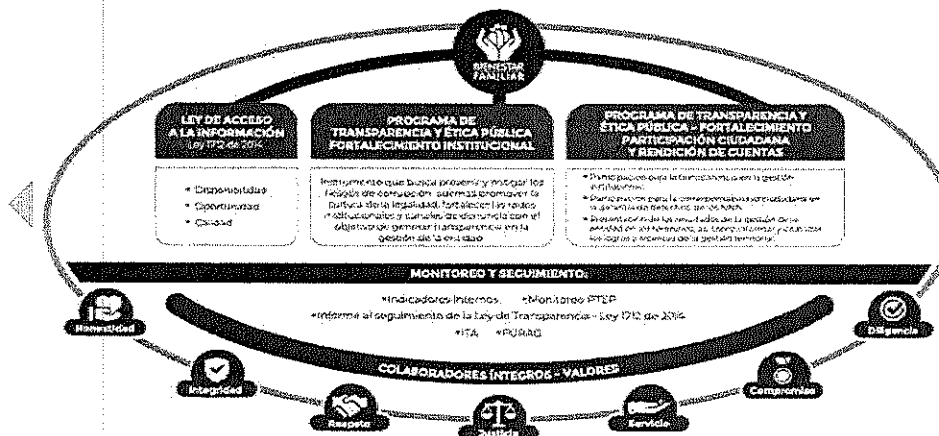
BIENESTAR FAMILIAR

LEY DE ACCESO A LA INFORMACIÓN
Ley 1712 de 2014

• Disponibilidad
• Oportunidad
• Calidad

PROGRAMA DE TRANSPARENCIA Y ÉTICA PÚBLICA FORTALECIMIENTO INSTITUCIONAL

Instrumento que busca prevenir y mitigar los riesgos de corrupción, además promover la cultura de la legalidad, fortalecer las redes institucionales y canales de denuncia con el objetivo de generar transparencia en la gestión de la entidad

PROGRAMA DE TRANSPARENCIA Y ÉTICA PÚBLICA - FORTALECIMIENTO PARTICIPACIÓN CIUDADANA Y RENDICIÓN DE CUENTAS

• Participación para la transparencia en la gestión institucional.
• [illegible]
• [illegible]

MONITOREO Y SEGUIMIENTO:

•Indicadores internos •Monitoreo PTEP
•Informe al seguimiento de la Ley de Transparencia - Ley 1712 de 2014
•ITA •FURAG

COLABORADORES ÍNTEGROS - VALORES

Honestidad
Integridad
Respeto
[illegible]
Servicio
Compromiso
Diligencia